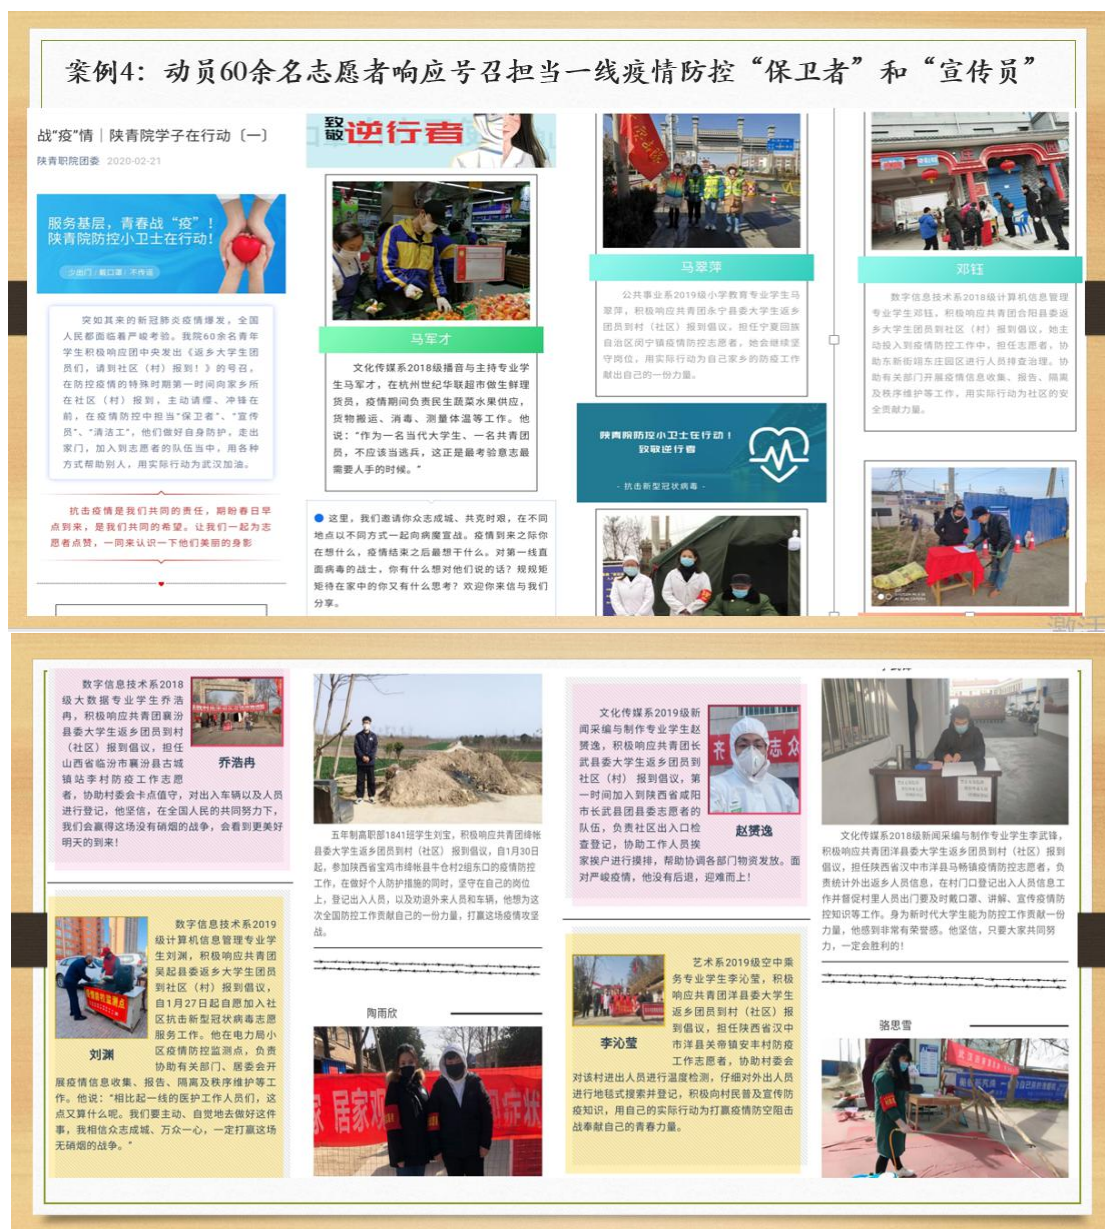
案例4：动员60余名志愿者响应号召担当一线疫情防控“保卫者”和“宣传员”

战“疫”情｜陕青院学子在行动（一）

陕青职院团委 2020-02-21

服务基层，青春战“疫”！陕青院防控小卫士在行动！

少出门 / 戴口罩 / 不传谣

突如其来的新冠肺炎疫情爆发，全国人民都面临着严峻考验。我院60余名青年学生积极响应团中央发出《返乡大学生团员们，请到社区（村）报到！》的号召，在防控疫情的特殊时期第一时间向家乡所在社区（村）报到，主动请缨、冲锋在前，在疫情防控中担当“保卫者”、“宣传员”、“清洁工”。他们做好自身防护，走出家门，加入到志愿者的队伍当中，用各种方式帮助别人，用实际行动为武汉加油。

抗击疫情是我们共同的责任，期盼春日早点到来，是我们共同的希望。让我们一起为志愿者点赞，一同来认识一下他们美丽的身影

致敬逆行者

马军才

文化传媒系2018级播音与主持专业学生马军才，在杭州世纪华联超市做生鲜理货员，疫情期间负责民生蔬菜水果供应，货物搬运、消毒、测量体温等工作。他说：“作为一名当代大学生、一名共青团员，不应该当逃兵，这正是最考验意志最需要人手的时候。”

这里，我们邀请你众志成城、共克时艰，在不同地点以不同方式一起向病魔宣战。疫情到来之际你在想什么，疫情结束之后最想干什么。对第一线直面病毒的战士，你有什么想对他们说的话？规规矩矩在家中的你又有什么思考？欢迎你来信与我们分享。

马翠萍

公共事业系2019级小学教育专业学生马翠萍，积极响应共青团永宁县委大学生返乡团员到村（社区）报到倡议，担任宁夏回族自治区闽宁镇疫情防控志愿者，她会继续坚守岗位，用实际行动为自己家乡的防疫工作献出自己的一份力量。

陕青院防控小卫士在行动！致敬逆行者

· 抗击新型冠状病毒 ·

邓钰

数字信息技术系2018级计算机信息管理专业学生邓钰，积极响应共青团合阳县委返乡大学生团员到社区（村）报到倡议，她主动投入到疫情防控工作中，她是志愿者，协助东新街道东庄园区进行人员排查治理，协助有关部门开展疫情信息收集、报告、隔离及秩序维护等工作，用实际行动为社区的安全贡献力量。

数字信息技术系2018级大数据专业学生乔浩冉，积极响应共青团襄汾县委大学生返乡团员到村（社区）报到倡议，担任山西省临汾市襄汾县古城镇站李村防疫工作志愿者，协助村委会卡点值守，对出入车辆以及人员进行登记，他坚信，在全国人民的共同努力下，我们会赢得这场没有硝烟的战争，会看到更美好明天的到来！

乔浩冉

五年制高职部1841班学生刘宝，积极响应共青团绛帐县委大学生返乡团员到村（社区）报到倡议，自1月30日起，参加陕西省宝鸡市绛帐县牛仓村2组东口的疫情防控工作，在做好个人防护措施的同时，坚守在自己的岗位上，登记出入人员，以及劝退外来人员和车辆，他想为这次全国防控工作贡献自己的一份力量，打赢这场疫情攻坚战。

文化传媒系2019级新闻采编与制作专业学生赵赟逸，积极响应共青团长武县县委返乡大学生团员到社区（村）报到倡议，第一时间加入到陕西省咸阳市长武县团县委志愿者的队伍，负责社区出入口检查登记，协助工作人员挨家挨户进行摸排，帮助协调各部门物资发放。面对严峻疫情，他没有后退，迎难而上！

赵赟逸

文化传媒系2018级新闻采编与制作专业学生李武锋，积极响应共青团洋县委大学生返乡团员到村（社区）报到倡议，担任陕西省汉中市洋县马畅镇疫情防控志愿者，负责统计外出返乡人员信息，在村门口登记出入人员信息工作并督促村里人员出门要及时戴口罩、讲解、宣传疫情防控知识等工作。身为新时代大学生能为防控工作贡献一份力量，他感到非常有荣誉感。他坚信，只要大家共同努力，一定会胜利的！

数字信息技术系2019级计算机信息管理专业学生刘渊，积极响应共青团吴起县委返乡大学生团员到社区（村）报到倡议，自1月27日起自愿加入社区抗击新型冠状病毒志愿服务工作。他在电力局小区疫情防控监测点，负责协助有关部门、居委会开展疫情信息收集、报告、隔离及秩序维护等工作。他说：“相比起一线的医护工作人员们，这点又算什么呢。我们要主动、自觉地去做好这件事，我相信众志成城、万众一心，一定打赢这场无硝烟的战争。”

刘渊

陶雨欣

艺术系2019级空中乘务专业学生李沁莹，积极响应共青团洋县委大学生返乡团员到村（社区）报到倡议，担任陕西省汉中市洋县龙亭镇安丰村防疫工作志愿者，协助村委会对该村进出人员进行温度检测，仔细对外出人员进行地毯式搜索并登记，积极向村民普及宣传防疫知识，用自己的实际行动为打赢疫情防空阻击战奉献自己的青春力量。

李沁莹

骆思雪